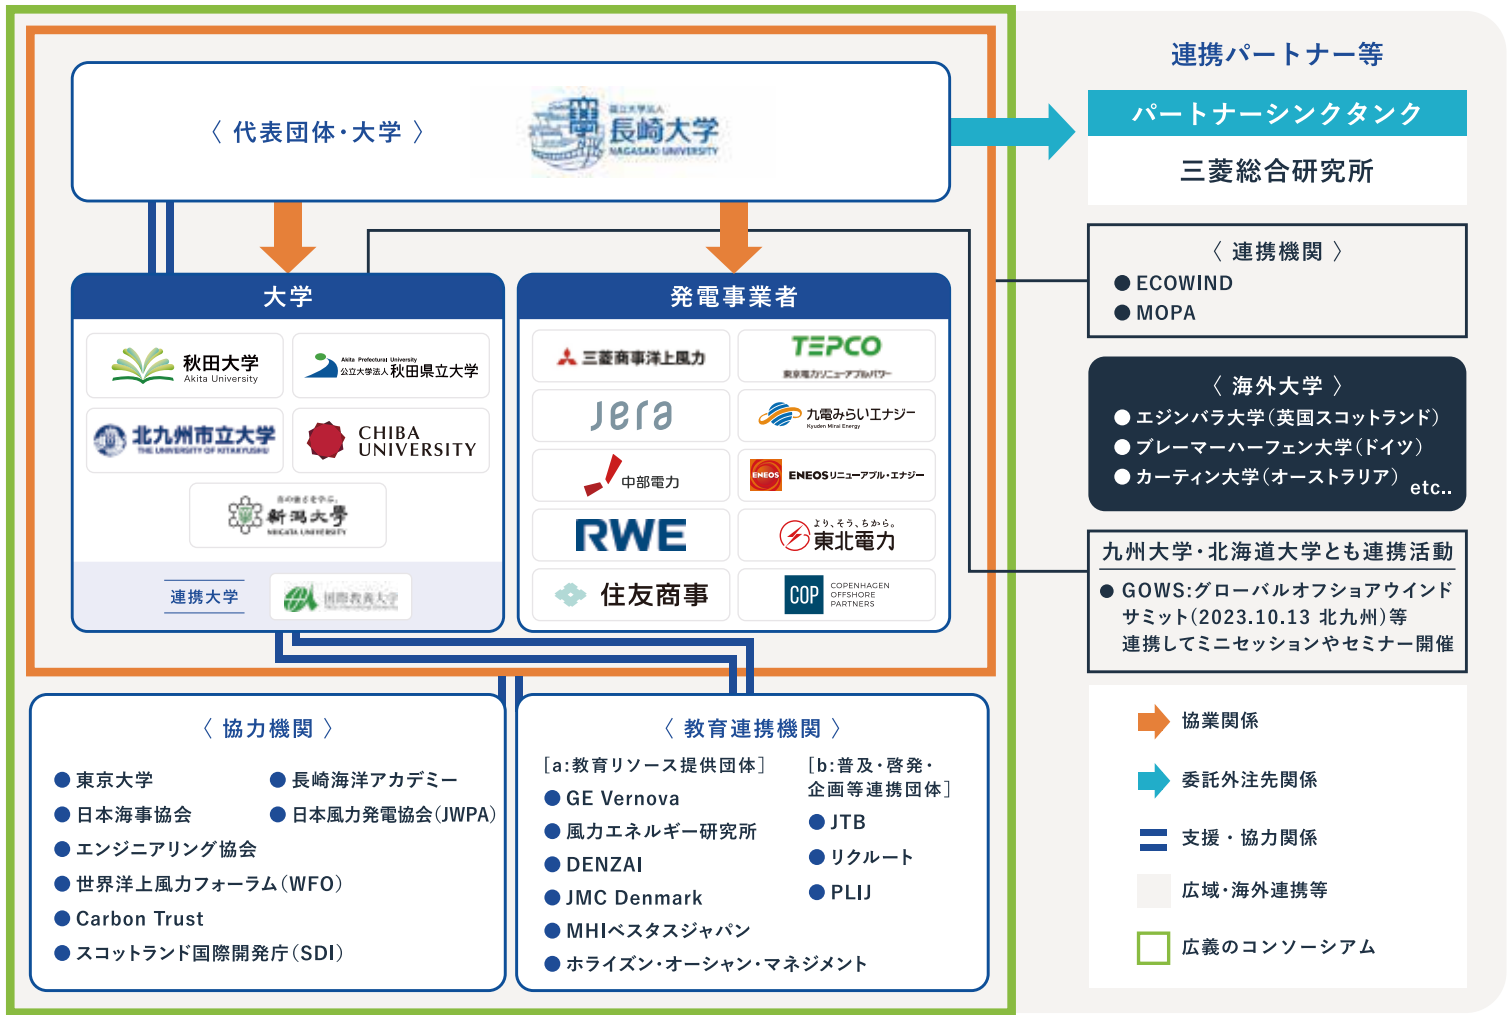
〈 代表団体・大学 〉

国立大学法人 長崎大学 NAGASAKI UNIVERSITY

大学

秋田大学 Akita University

Akita Prefectural University 公立大学法人 秋田県立大学

北九州市立大学 THE UNIVERSITY OF KITAKYUSHU

CHIBA UNIVERSITY

新潟大学 NIIGATA UNIVERSITY

連携大学

国際教養大学

発電事業者

三菱商事洋上風力

TEPCO 東京電力リニューアブルパワー

JERA

九電みらいエナジー Kyuden Mirai Energy

中部電力

ENEOS ENEOSリニューアブル・エナジー

RWE

より、そう、ちから。東北電力

住友商事

COP COPENHAGEN OFFSHORE PARTNERS

連携パートナー等

パートナーシンクタンク

三菱総合研究所

〈 連携機関 〉
● ECOWIND
● MOPA

〈 海外大学 〉
● エジンバラ大学(英国スコットランド)
● ブレーマーハーフェン大学(ドイツ)
● カーティン大学(オーストラリア) etc..

九州大学・北海道大学とも連携活動
● GOWS:グローバルオフショアウインドサミット(2023.10.13 北九州)等 連携してミニセッションやセミナー開催

〈 協力機関 〉
● 東京大学
● 長崎海洋アカデミー
● 日本海事協会
● 日本風力発電協会(JWPA)
● エンジニアリング協会
● 世界洋上風力フォーラム(WFO)
● Carbon Trust
● スコットランド国際開発庁(SDI)

〈 教育連携機関 〉
[a:教育リソース提供団体]
● GE Vernova
● 風力エネルギー研究所
● DENZAI
● JMC Denmark
● MHIベスタスジャパン
● ホライズン・オーシャン・マネジメント

[b:普及・啓発・企画等連携団体]
● JTB
● リクルート
● PLIJ

協業関係
委託外注先関係
支援・協力関係
広域・海外連携等
広義のコンソーシアム